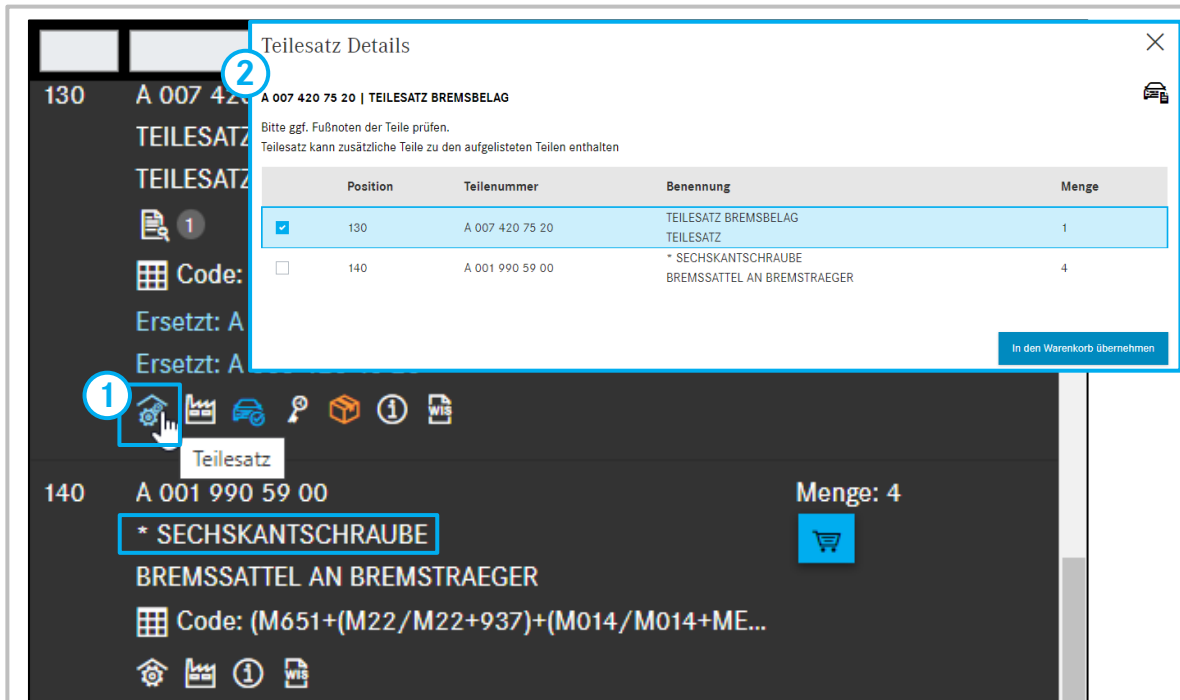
130 A 007 42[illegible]

TEILESATZ

TEILESATZ

1

Code:

Ersetzt: A

Ersetzt: A

1

Teilesatz

2

Teilesatz Details

A 007 420 75 20 | TEILESATZ BREMSBELAG

Bitte ggf. Fußnoten der Teile prüfen.
Teilesatz kann zusätzliche Teile zu den aufgelisteten Teilen enthalten

| | Position | Teilenummer | Benennung | Menge |
|---|---|---|---|---|
| ☑ | 130 | A 007 420 75 20 | TEILESATZ BREMSBELAG TEILESATZ | 1 |
| ☐ | 140 | A 001 990 59 00 | * SECHSKANTSCHRAUBE BREMSSATTEL AN BREMSTRAEGER | 4 |

In den Warenkorb übernehmen

140 A 001 990 59 00

Menge: 4

* SECHSKANTSCHRAUBE

BREMSSATTEL AN BREMSTRAEGER

Code: (M651+(M22/M22+937)+(M014/M014+ME...

WIS